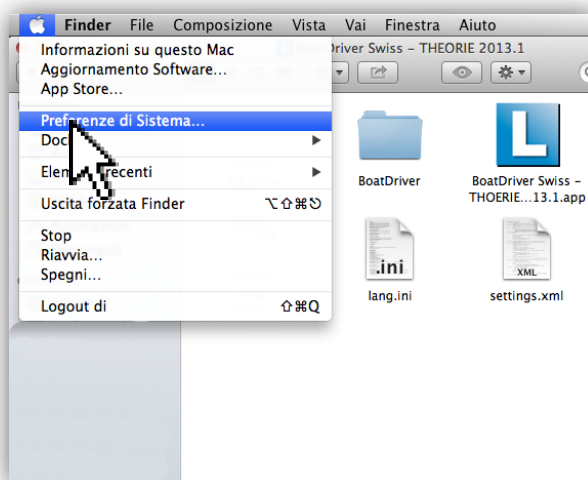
Finder File Composizione Vista Vai Finestra Aiuto

Informazioni su questo Mac
Aggiornamento Software...
App Store...
Preferenze di Sistema...
Doc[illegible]
Elem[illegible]recenti
Uscita forzata Finder ⌥⇧⌘⎋
Stop
Riavvia...
Spegni...
Logout di ⇧⌘Q

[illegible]Driver Swiss – THEORIE 2013.1

BoatDriver

BoatDriver Swiss – THEORIE...13.1.app

.ini
lang.ini

XML
settings.xml